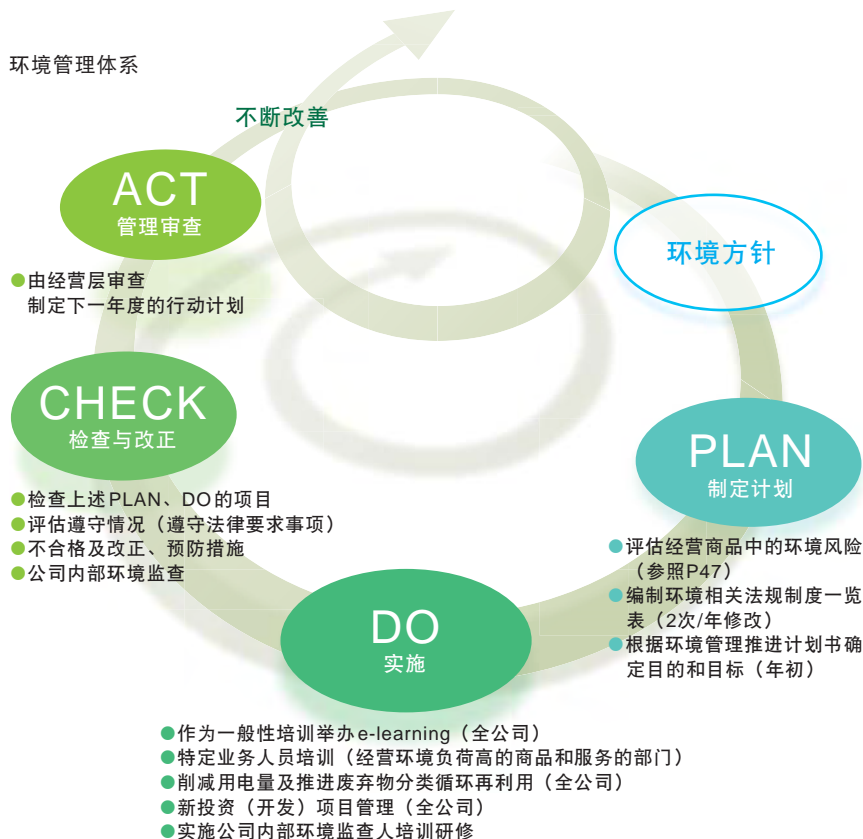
环境管理体系

不断改善

ACT
管理审查

●由经营层审查
制定下一年度的行动计划

环境方针

CHECK
检查与改正

●检查上述PLAN、DO的项目
●评估遵守情况（遵守法律要求事项）
●不合格及改正、预防措施
●公司内部环境监查

PLAN
制定计划

●评估经营商品中的环境风险（参照P47）
●编制环境相关法规制度一览表（2次/年修改）
●根据环境管理推进计划书确定目的和目标（年初）

DO
实施

●作为一般性培训举办e-learning（全公司）
●特定业务人员培训（经营环境负荷高的商品和服务的部门）
●削减用电量及推进废弃物分类循环再利用（全公司）
●新投资（开发）项目管理（全公司）
●实施公司内部环境监查人培训研修